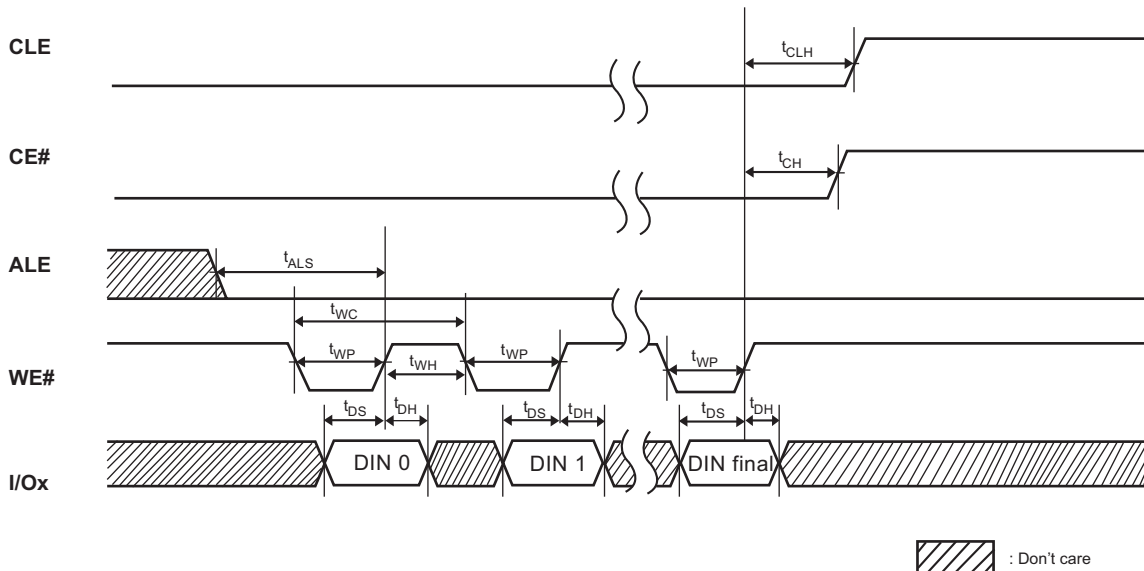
CLE

$t_{CLH}$

CE#

$t_{CH}$

ALE

$t_{ALS}$

$t_{WC}$

WE#

$t_{WP}$

$t_{WH}$

$t_{WP}$

$t_{WP}$

$t_{DS}$

$t_{DH}$

$t_{DS}$

$t_{DH}$

$t_{DS}$

$t_{DH}$

I/Ox

DIN 0

DIN 1

DIN final

: Don't care